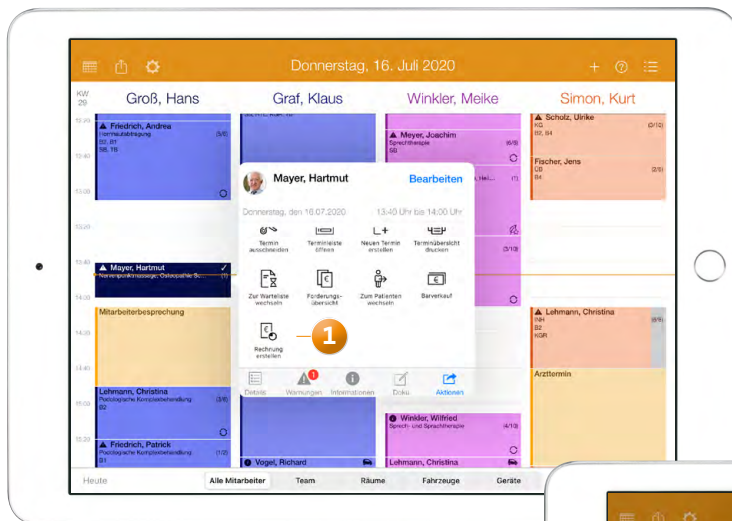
Donnerstag, 16. Juli 2020

KW 29

Groß, Hans

Graf, Klaus

Winkler, Meike

Simon, Kurt

12:20

▲ Friedrich, Andrea
Harnsäurebildung (5/6)
B2, B7
B8, T8

12:40

13:00

13:20

13:40

▲ Mayer, Hartmut ✓
Nervenpunktmassage, Osteopathie S...

14:00

Mitarbeiterbesprechung

14:20

14:40

15:00

▲ Lehmann, Christina
Podologische Komplexbehandlung
B2

15:20

▲ Friedrich, Patrick
Podologische Komplexbehandlung
B1

▲ Meyer, Joachim
Sprechtherapie (6/8)
6B

(1)

(3/10)

▲ Scholz, Ulrike
KG (0/12)
B2, B4

Fischer, Jens
GB (2/5)
B4

▲ Lehmann, Christina
INH (6/9)
B2
KGR

Arzttermin

Mayer, Hartmut
Bearbeiten

Donnerstag, den 16.07.2020
13:40 Uhr bis 14:00 Uhr

Termin ausschneiden

Terminleiste öffnen

Neuen Termin erstellen

Terminübersicht drucken

Zur Warteliste wechseln

Forderungsübersicht

Zum Patienten wechseln

Barverkauf

Rechnung erstellen

1

Details

Warnungen

Informationen

Doku

Aktionen

▲ Winkler, Wilfried
Sprech- und Sprachtherapie (4/10)

● Vogel, Richard

Lehmann, Christina

Heute

Alle Mitarbeiter

Team

Räume

Fahrzeuge

Geräte